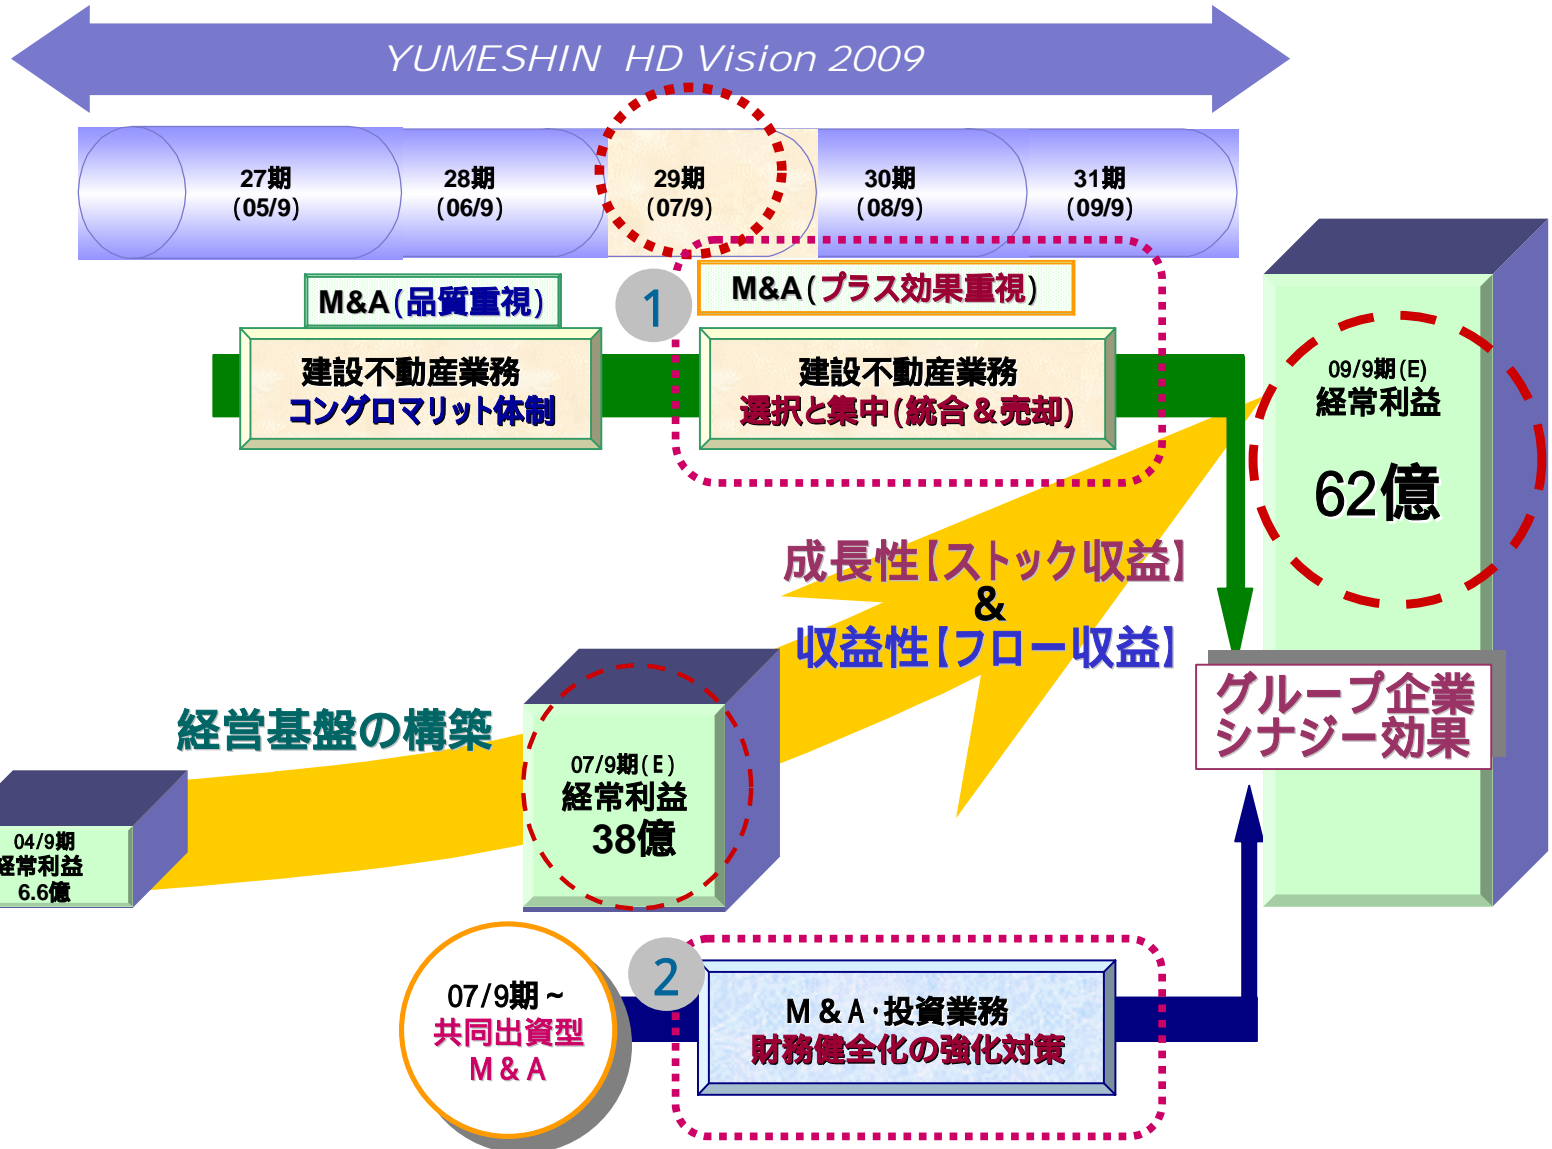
YUMESHIN HD Vision 2009

27期
(05/9)

28期
(06/9)

29期
(07/9)

30期
(08/9)

31期
(09/9)

M&A(品質重視)

1

M&A(プラス効果重視)

建設不動産業務
コングロマリット体制

建設不動産業務
選択と集中(統合＆売却)

09/9期(E)
経常利益
62億

成長性【ストック収益】
&
収益性【フロー収益】

グループ企業
シナジー効果

経営基盤の構築

07/9期(E)
経常利益
38億

04/9期
経常利益
6.6億

07/9期～
共同出資型
M&A

2

M&A·投資業務
財務健全化の強化対策